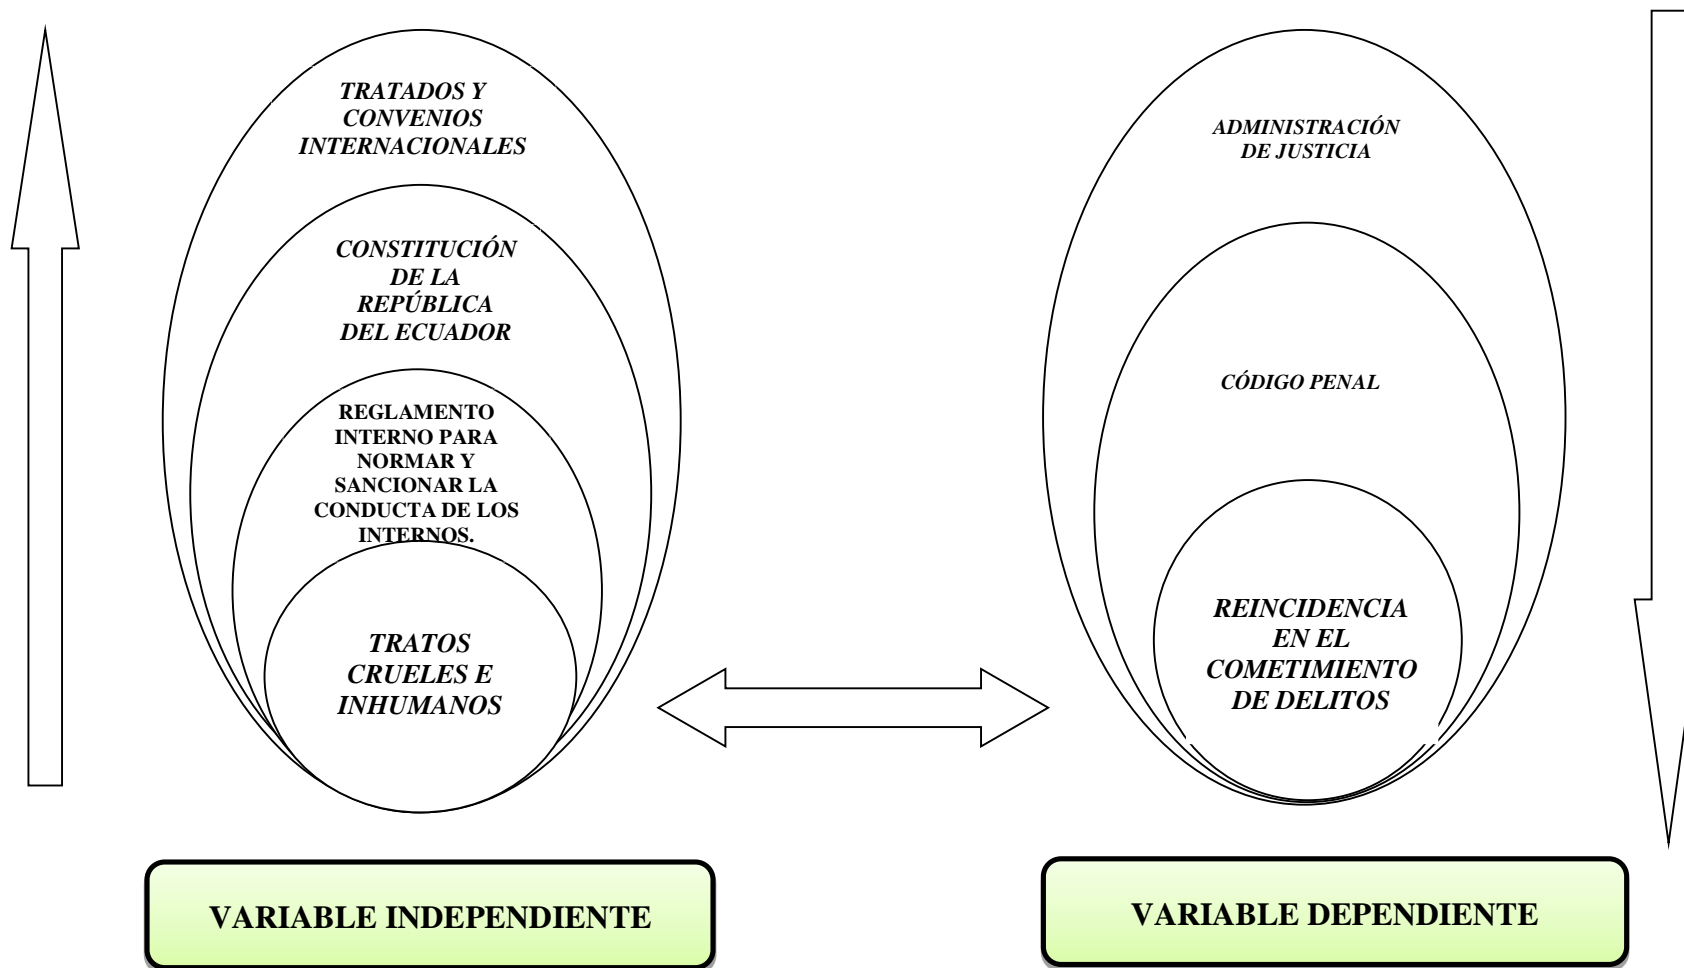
TRATADOS Y CONVENIOS INTERNACIONALES

CONSTITUCIÓN DE LA REPÚBLICA DEL ECUADOR

REGLAMENTO INTERNO PARA NORMAR Y SANCIONAR LA CONDUCTA DE LOS INTERNOS.

TRATOS CRUELES E INHUMANOS

ADMINISTRACIÓN DE JUSTICIA

CÓDIGO PENAL

REINCIDENCIA EN EL COMETIMIENTO DE DELITOS

VARIABLE INDEPENDIENTE

VARIABLE DEPENDIENTE